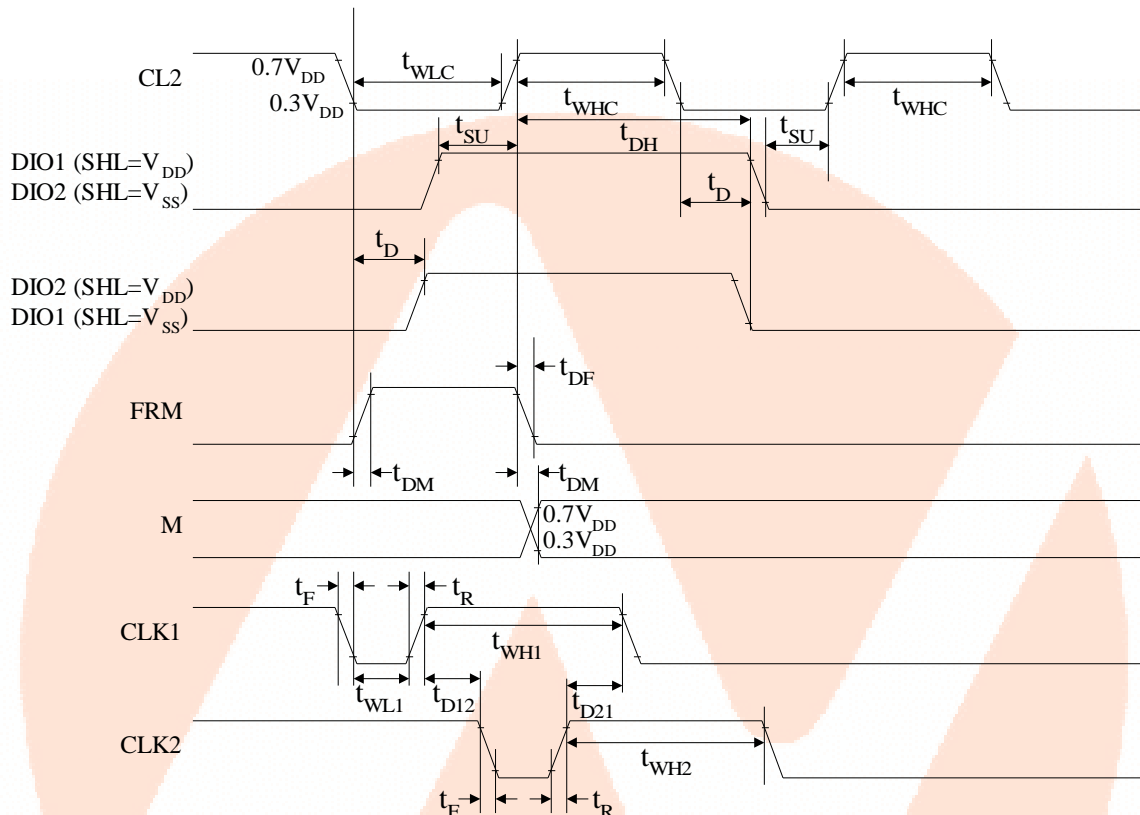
CL2
$0.7V_{DD}$
$0.3V_{DD}$
$t_{WLC}$
$t_{WHC}$
$t_{WHC}$
$t_{SU}$
$t_{DH}$
$t_{SU}$
DIO1 (SHL=$V_{DD}$)
DIO2 (SHL=$V_{SS}$)
$t_D$
$t_D$
DIO2 (SHL=$V_{DD}$)
DIO1 (SHL=$V_{SS}$)
$t_{DF}$
FRM
$t_{DM}$
$t_{DM}$
M
$0.7V_{DD}$
$0.3V_{DD}$
$t_F$
$t_R$
CLK1
$t_{WH1}$
$t_{WL1}$
$t_{D12}$
$t_{D21}$
CLK2
$t_{WH2}$
$t_F$
$t_R$